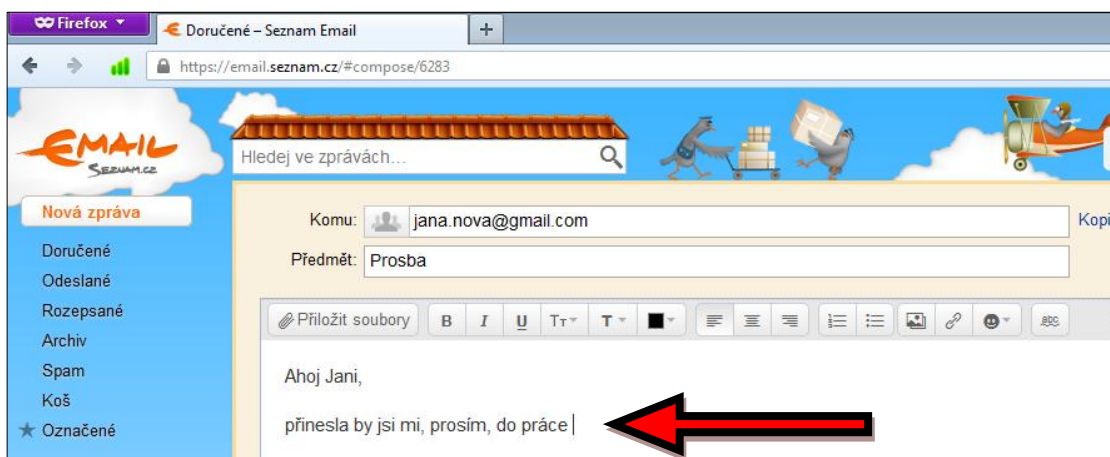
Firefox
Doručené – Seznam Email
+
https://email.seznam.cz/#compose/6283

EMAIL
SEZNAM.CZ
Hledej ve zprávách...

Nová zpráva
Doručené
Odeslané
Rozepsané
Archiv
Spam
Koš
Označené

Komu: jana.nova@gmail.com
Kopi
Předmět: Prosba

Přiložit soubory
B I U Tт T abc

Ahoj Jani,

přinesla by jsi mi, prosím, do práce